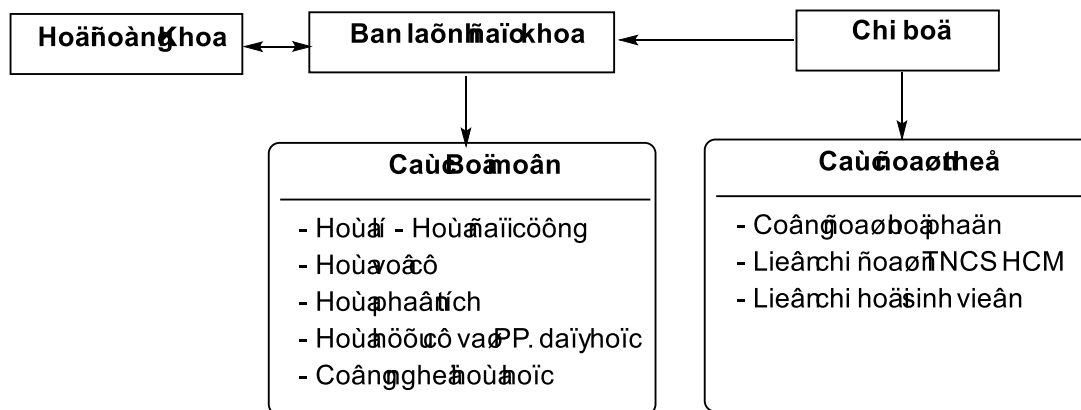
Hoäñoàng Khoa

Ban laõnh ñaïo khoa

Chi boä

Caùc Boä moân

- Hoùa lí - Hoùa ñaïi cöông
- Hoùa voâ cô
- Hoùa phaân tích
- Hoùa höõu cô vaø PP. daïy hoïc
- Coâng ngheä hoùa hoïc

Caùc ñoaøn theå

- Coâng ñoaøn boä phaän
- Lieân chi ñoaøn TNCS HCM
- Lieân chi hoäi sinh vieân